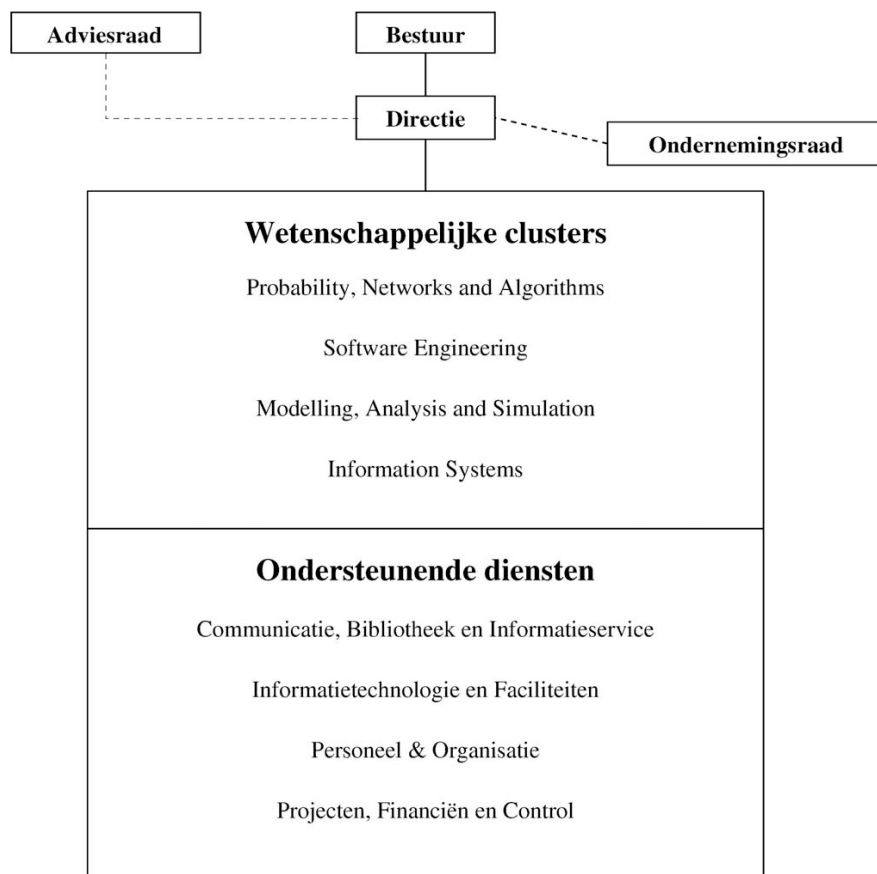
Adviesraad

Bestuur

Directie

Ondernemingsraad

Wetenschappelijke clusters

Probability, Networks and Algorithms

Software Engineering

Modelling, Analysis and Simulation

Information Systems

Ondersteunende diensten

Communicatie, Bibliotheek en Informatieservice

Informatietechnologie en Faciliteiten

Personeel & Organisatie

Projecten, Financiën en Control